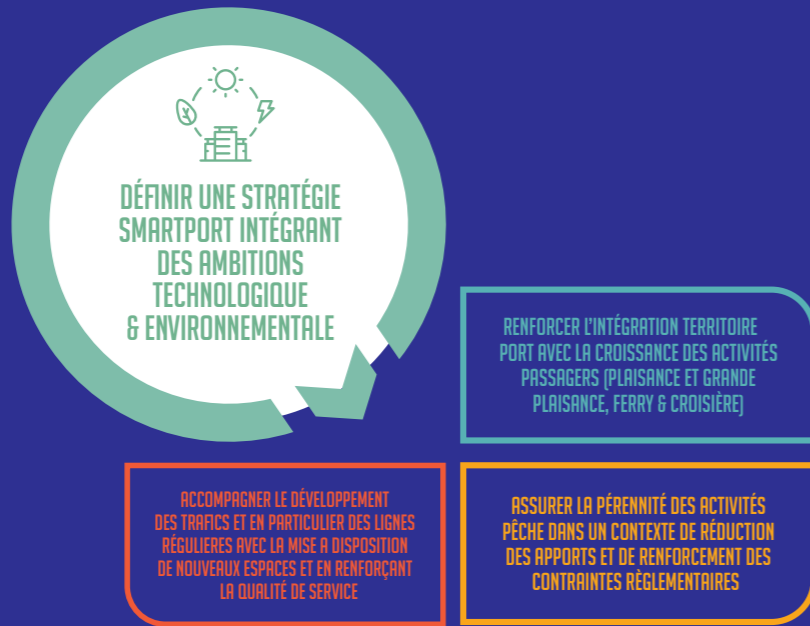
DÉFINIR UNE STRATÉGIE SMARTPORT INTÉGRANT DES AMBITIONS TECHNOLOGIQUE & ENVIRONNEMENTALE

RENFORCER L'INTÉGRATION TERRITOIRE PORT AVEC LA CROISSANCE DES ACTIVITÉS PASSAGERS (PLAISANCE ET GRANDE PLAISANCE, FERRY & CROISIÈRE)

ACCOMPAGNER LE DÉVELOPPEMENT DES TRAFICS ET EN PARTICULIER DES LIGNES RÉGULIERES AVEC LA MISE A DISPOSITION DE NOUVEAUX ESPACES ET EN RENFORÇANT LA QUALITÉ DE SERVICE

ASSURER LA PÉRENNITÉ DES ACTIVITÉS PÊCHE DANS UN CONTEXTE DE RÉDUCTION DES APPORTS ET DE RENFORCEMENT DES CONTRAINTES RÈGLEMENTAIRES